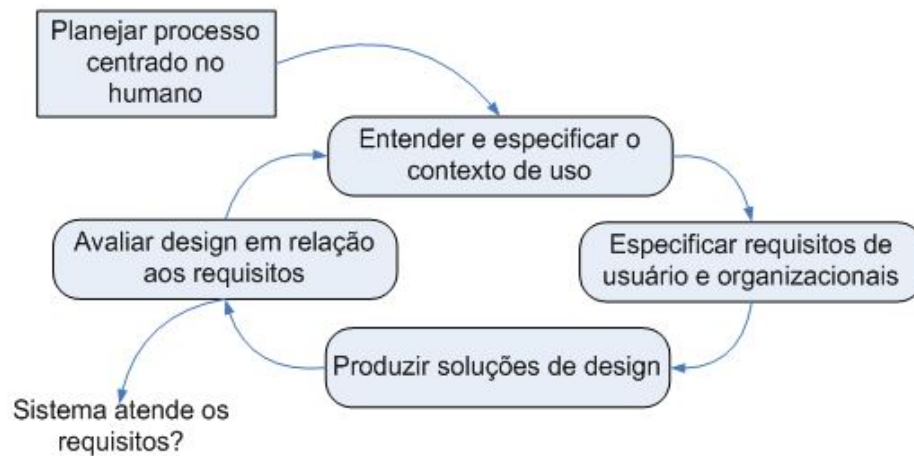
Planejar processo centrado no humano

Entender e especificar o contexto de uso

Especificar requisitos de usuário e organizacionais

Produzir soluções de design

Avaliar design em relação aos requisitos

Sistema atende os requisitos?